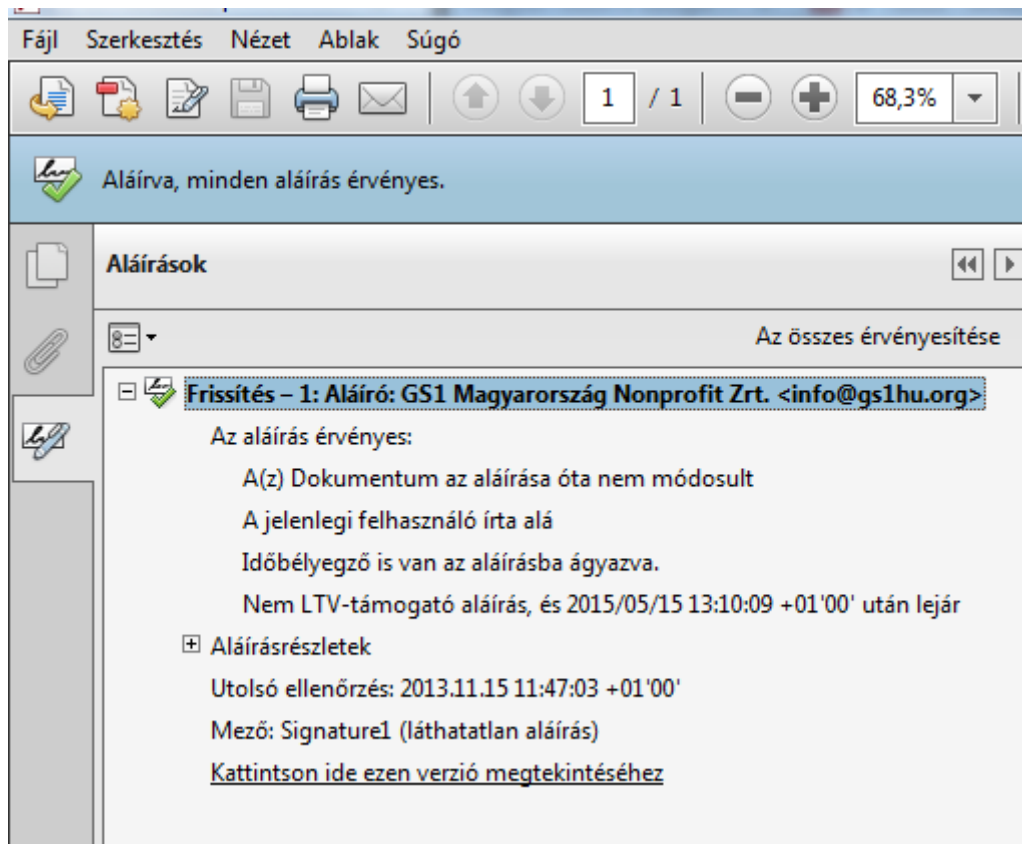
Fájl Szerkesztés Nézet Ablak Súgó

1 / 1 68,3%

Aláírva, minden aláírás érvényes.

Aláírások

Az összes érvényesítése

Frissítés – 1: Aláíró: GS1 Magyarország Nonprofit Zrt. <info@gs1hu.org>

Az aláírás érvényes:

A(z) Dokumentum az aláírása óta nem módosult

A jelenlegi felhasználó írta alá

Időbélyegző is van az aláírásba ágyazva.

Nem LTV-támogató aláírás, és 2015/05/15 13:10:09 +01'00' után lejár

Aláírásrészletek

Utolsó ellenőrzés: 2013.11.15 11:47:03 +01'00'

Mező: Signature1 (láthatatlan aláírás)

Kattintson ide ezen verzió megtekintéséhez